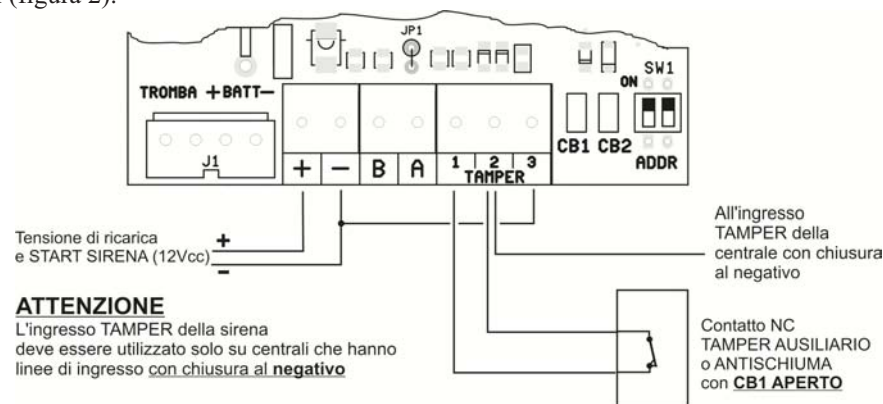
(figura 2).

JP1

SW1

ON

TROMBA +BATT−

J1

+ − B A 1 2 3 TAMPER

CB1 CB2

ADDR

Tensione di ricarica e START SIRENA (12Vcc)

+

−

All'ingresso TAMPER della centrale con chiusura al negativo

ATTENZIONE
L'ingresso TAMPER della sirena deve essere utilizzato solo su centrali che hanno linee di ingresso con chiusura al negativo

Contatto NC TAMPER AUSILIARIO o ANTISCHIUMA con CB1 APERTO